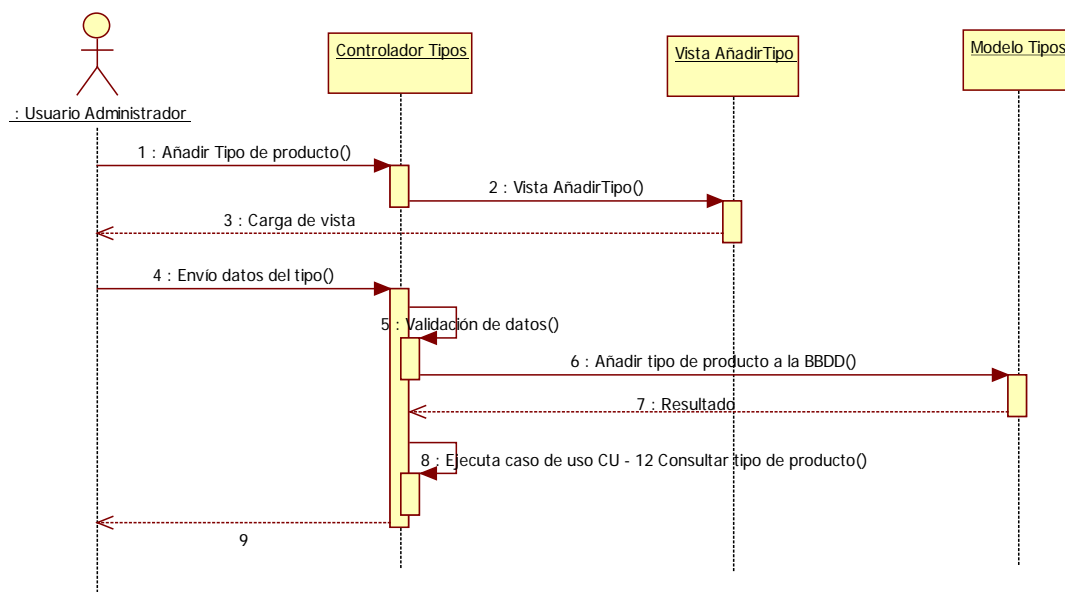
: Usuario Administrador

Controlador Tipos

Vista AñadirTipo

Modelo Tipos

1 : Añadir Tipo de producto()

2 : Vista AñadirTipo()

3 : Carga de vista

4 : Envío datos del tipo()

5 : Validación de datos()

6 : Añadir tipo de producto a la BBDD()

7 : Resultado

8 : Ejecuta caso de uso CU - 12 Consultar tipo de producto()

9